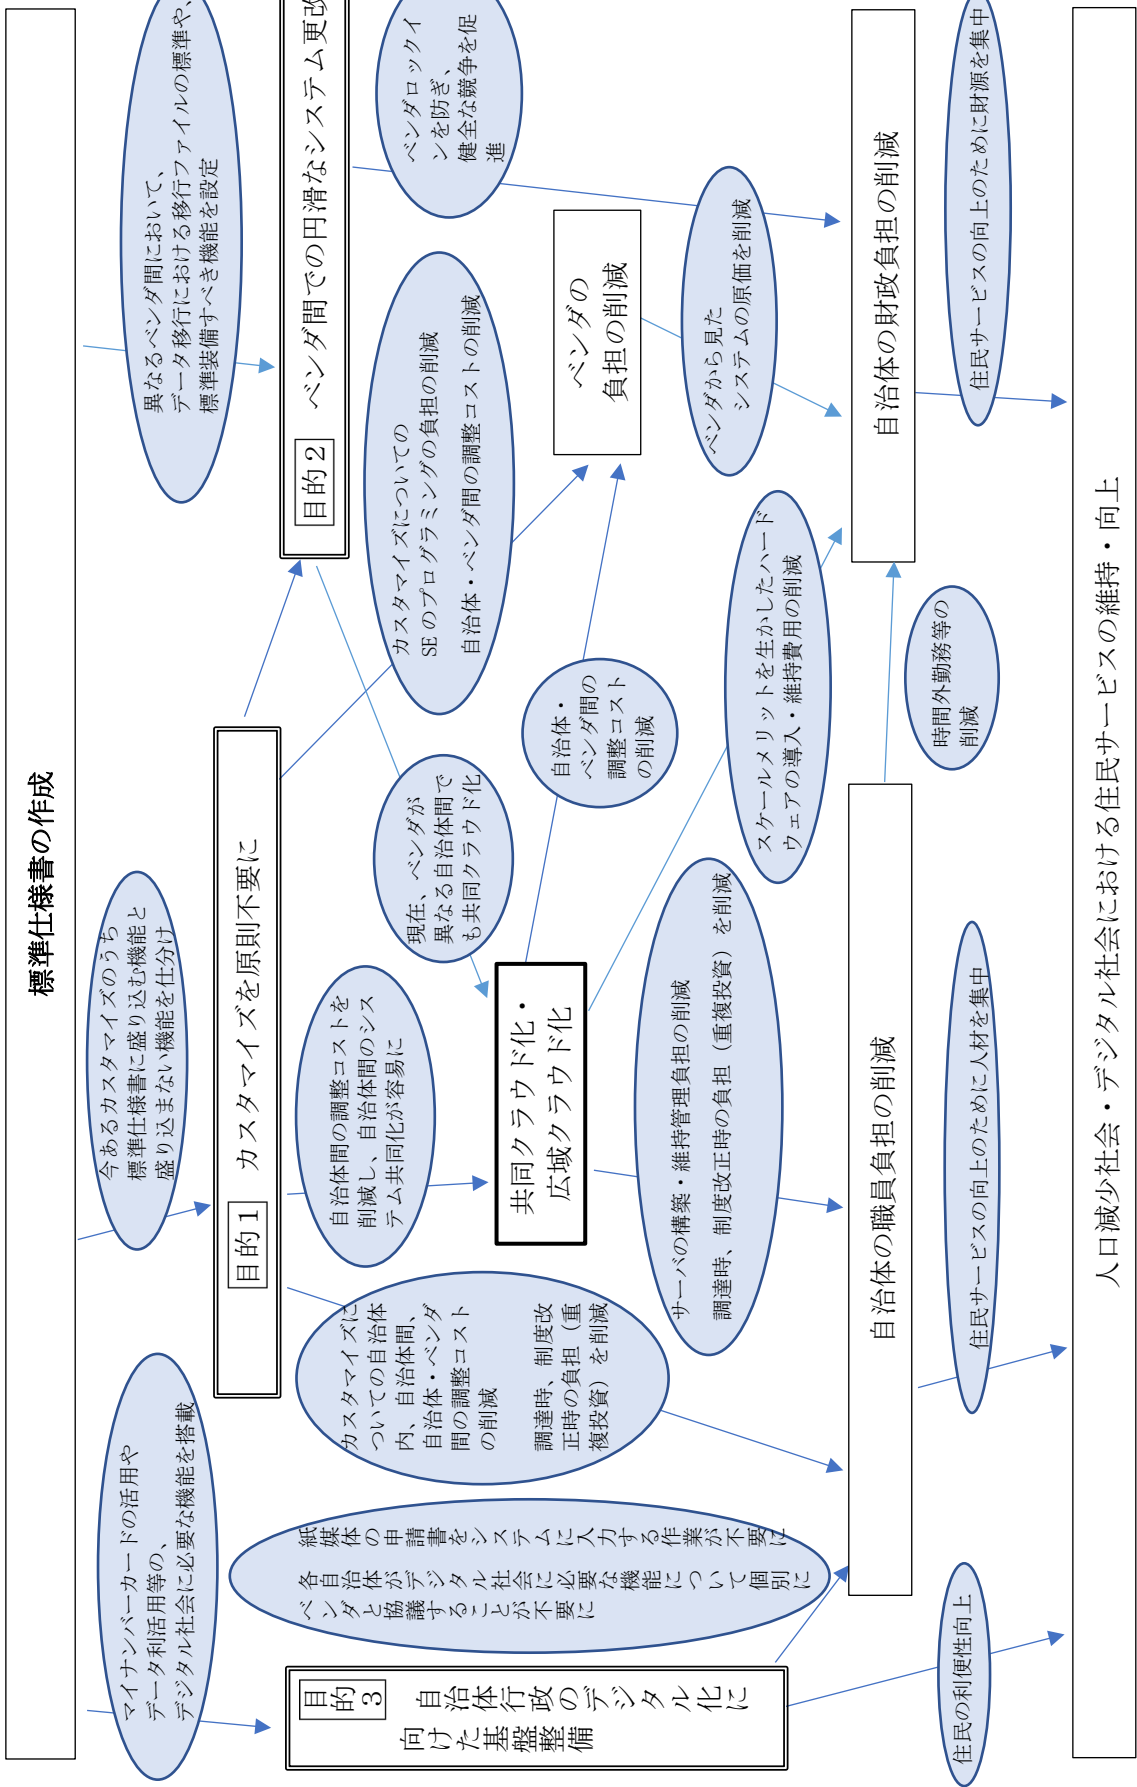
標準仕様書の作成

異なるベンダ間において、データ移行における移行ファイルの標準や、標準装備すべき機能を設定

目的2　ベンダ間での円滑なシステム更改

ベンダロックインを防ぎ、健全な競争を促進

自治体の財政負担の削減

住民サービスの向上のために財源を集中

人口減少社会・デジタル社会における住民サービスの維持・向上

ベンダの負担の削減

ベンダから見たシステムの原価を削減

カスタマイズについてのSEのプログラミングの負担の削減
自治体・ベンダ間の調整コストの削減

今あるカスタマイズのうち標準仕様書に盛り込む機能と盛り込まない機能を仕分け

目的1　カスタマイズを原則不要に

現在、ベンダが異なる自治体間でも共同クラウド化

自治体・ベンダ間の調整コストの削減

スケールメリットを生かしたハードウェアの導入・維持費用の削減

時間外勤務等の削減

自治体間の調整コストを削減し、自治体間のシステム共同化が容易に

共同クラウド化・広域クラウド化

サーバの構築・維持管理負担の削減
調達時、制度改正時の負担（重複投資）を削減

自治体の職員負担の削減

住民サービスの向上のために人材を集中

カスタマイズについての自治体内、自治体間、自治体・ベンダ間の調整コストの削減

調達時、制度改正時の負担（重複投資）を削減

紙媒体の申請書をシステムに入力する作業が不要に
各自治体がデジタル社会に必要な機能について個別にベンダと協議することが不要に

マイナンバーカードの活用やデータ利活用等の、デジタル社会に必要な機能を搭載

目的3　自治体行政のデジタル化に向けた基盤整備

住民の利便性向上